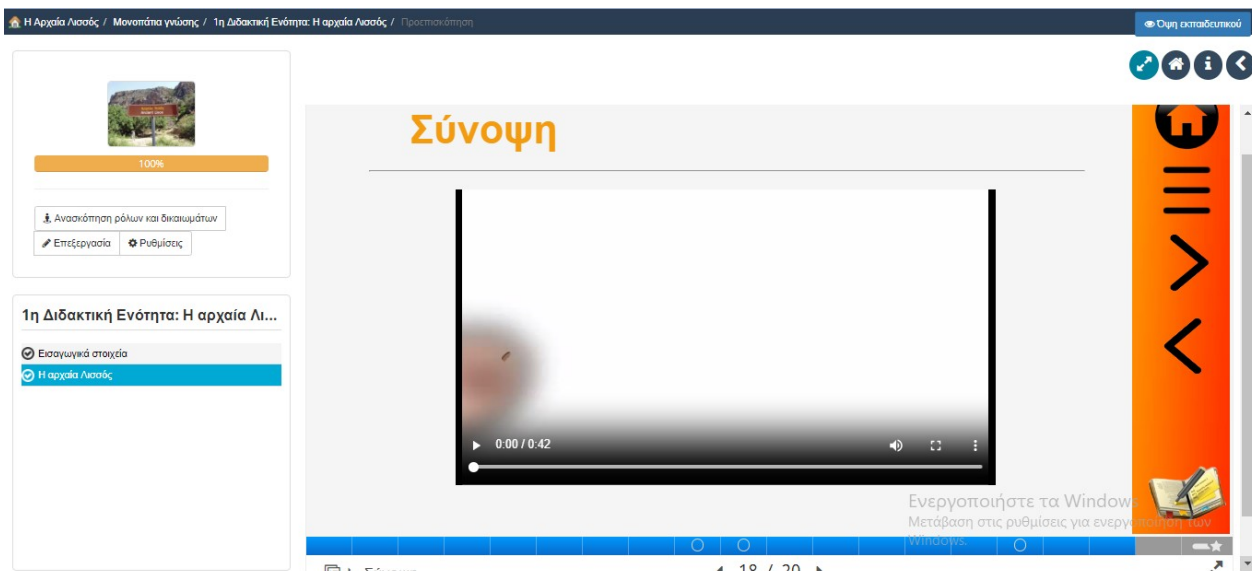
Η Αρχαία Λισσός / Μονοπάτια γνώσης / 1η Διδακτική Ενότητα: Η αρχαία Λισσός / Προεπισκόπηση

Όψη εκπαιδευτικού

100%

Ανασκόπηση ρόλων και δικαιωμάτων

Επεξεργασία

Ρυθμίσεις

1η Διδακτική Ενότητα: Η αρχαία Λι...

Εισαγωγικά στοιχεία

Η αρχαία Λισσός

Σύνοψη

0:00 / 0:42

Ενεργοποιήστε τα Windows
Μετάβαση στις ρυθμίσεις για ενεργοποίηση των Windows.

18 / 20